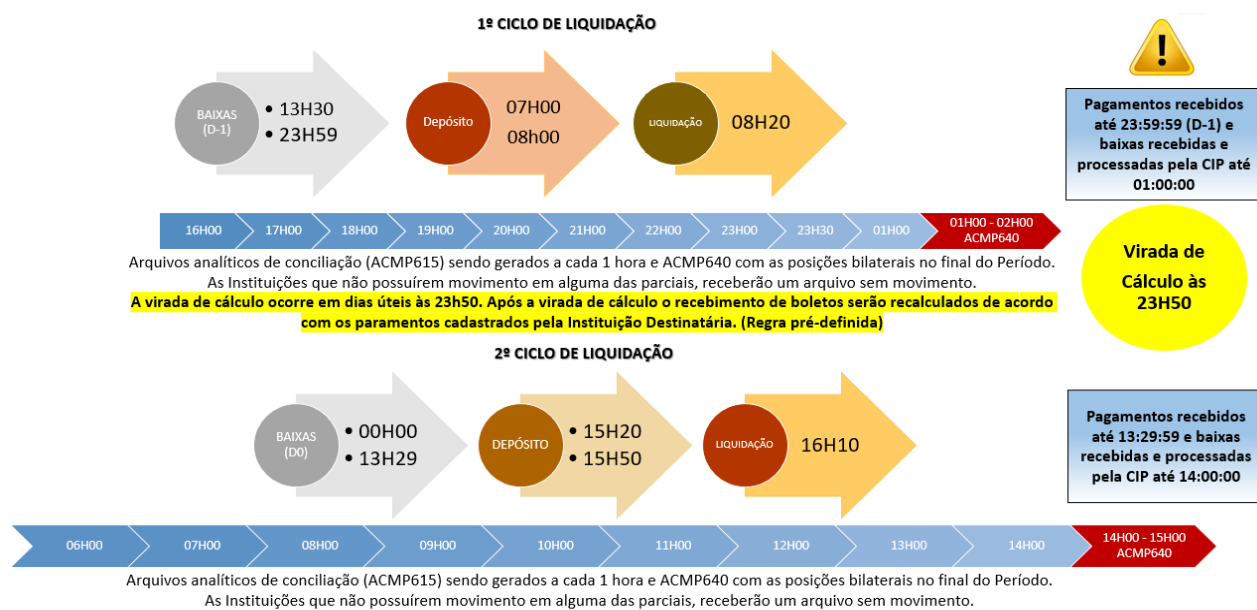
1º CICLO DE LIQUIDAÇÃO

BAIXAS (D-1)
• 13H30
• 23H59

Depósito
07H00
08h00

LIQUIDAÇÃO
08H20

Pagamentos recebidos até 23:59:59 (D-1) e baixas recebidas e processadas pela CIP até 01:00:00

16H00 | 17H00 | 18H00 | 19H00 | 20H00 | 21H00 | 22H00 | 23H00 | 23H30 | 01H00 | 01H00 - 02H00 ACMP640

Virada de Cálculo às 23H50

Arquivos analíticos de conciliação (ACMP615) sendo gerados a cada 1 hora e ACMP640 com as posições bilaterais no final do Período.
As Instituições que não possuírem movimento em alguma das parciais, receberão um arquivo sem movimento.

A virada de cálculo ocorre em dias úteis às 23h50. Após a virada de cálculo o recebimento de boletos serão recalculados de acordo com os paramentos cadastrados pela Instituição Destinatária. (Regra pré-definida)

2º CICLO DE LIQUIDAÇÃO

BAIXAS (D0)
• 00H00
• 13H29

DEPÓSITO
• 15H20
• 15H50

LIQUIDAÇÃO
16H10

Pagamentos recebidos até 13:29:59 e baixas recebidas e processadas pela CIP até 14:00:00

06H00 | 07H00 | 08H00 | 09H00 | 10H00 | 11H00 | 12H00 | 13H00 | 14H00 | 14H00 - 15H00 ACMP640

Arquivos analíticos de conciliação (ACMP615) sendo gerados a cada 1 hora e ACMP640 com as posições bilaterais no final do Período.
As Instituições que não possuírem movimento em alguma das parciais, receberão um arquivo sem movimento.